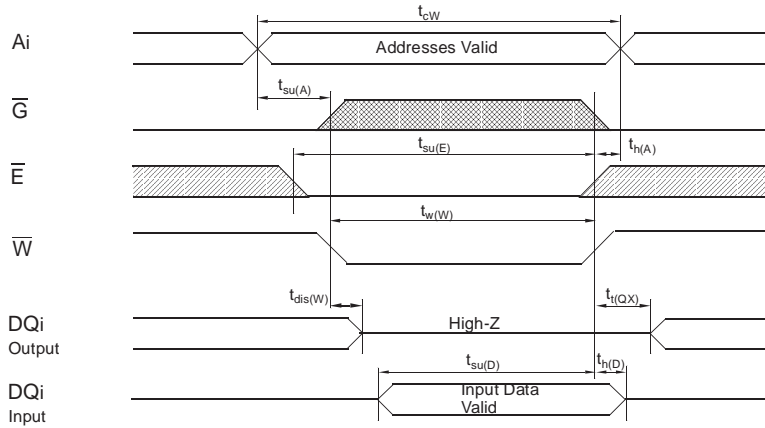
$t_{cW}$

Ai

Addresses Valid

$t_{su(A)}$

$\overline{G}$

$t_{su(E)}$

$t_{h(A)}$

$\overline{E}$

$t_{w(W)}$

$\overline{W}$

$t_{dis(W)}$

$t_{t(QX)}$

DQi Output

High-Z

$t_{su(D)}$

$t_{h(D)}$

DQi Input

Input Data Valid